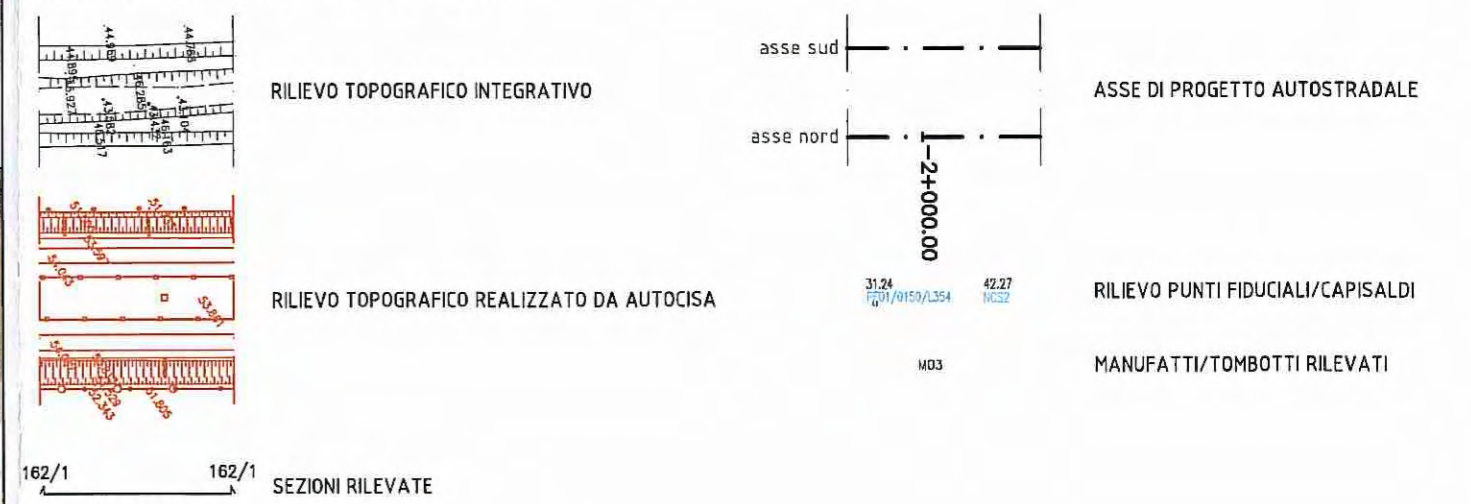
44.969
44.765
44.895
43.927
45.265
43.982
43.547
43.461
43.517
43.104
43.613

RILIEVO TOPOGRAFICO INTEGRATIVO

asse sud

asse nord

2+000.00

ASSE DI PROGETTO AUTOSTRADALE

51.0
51.0
53.567
51.045
53.851

RILIEVO TOPOGRAFICO REALIZZATO DA AUTOCISA

31.24
FF01/0150/L354
42.27
NCS2

RILIEVO PUNTI FIDUCIALI/CAPISALDI

51.0
52.343
51.805

M03

MANUFATTI/TOMBOTTI RILEVATI

162/1
162/1

SEZIONI RILEVATE